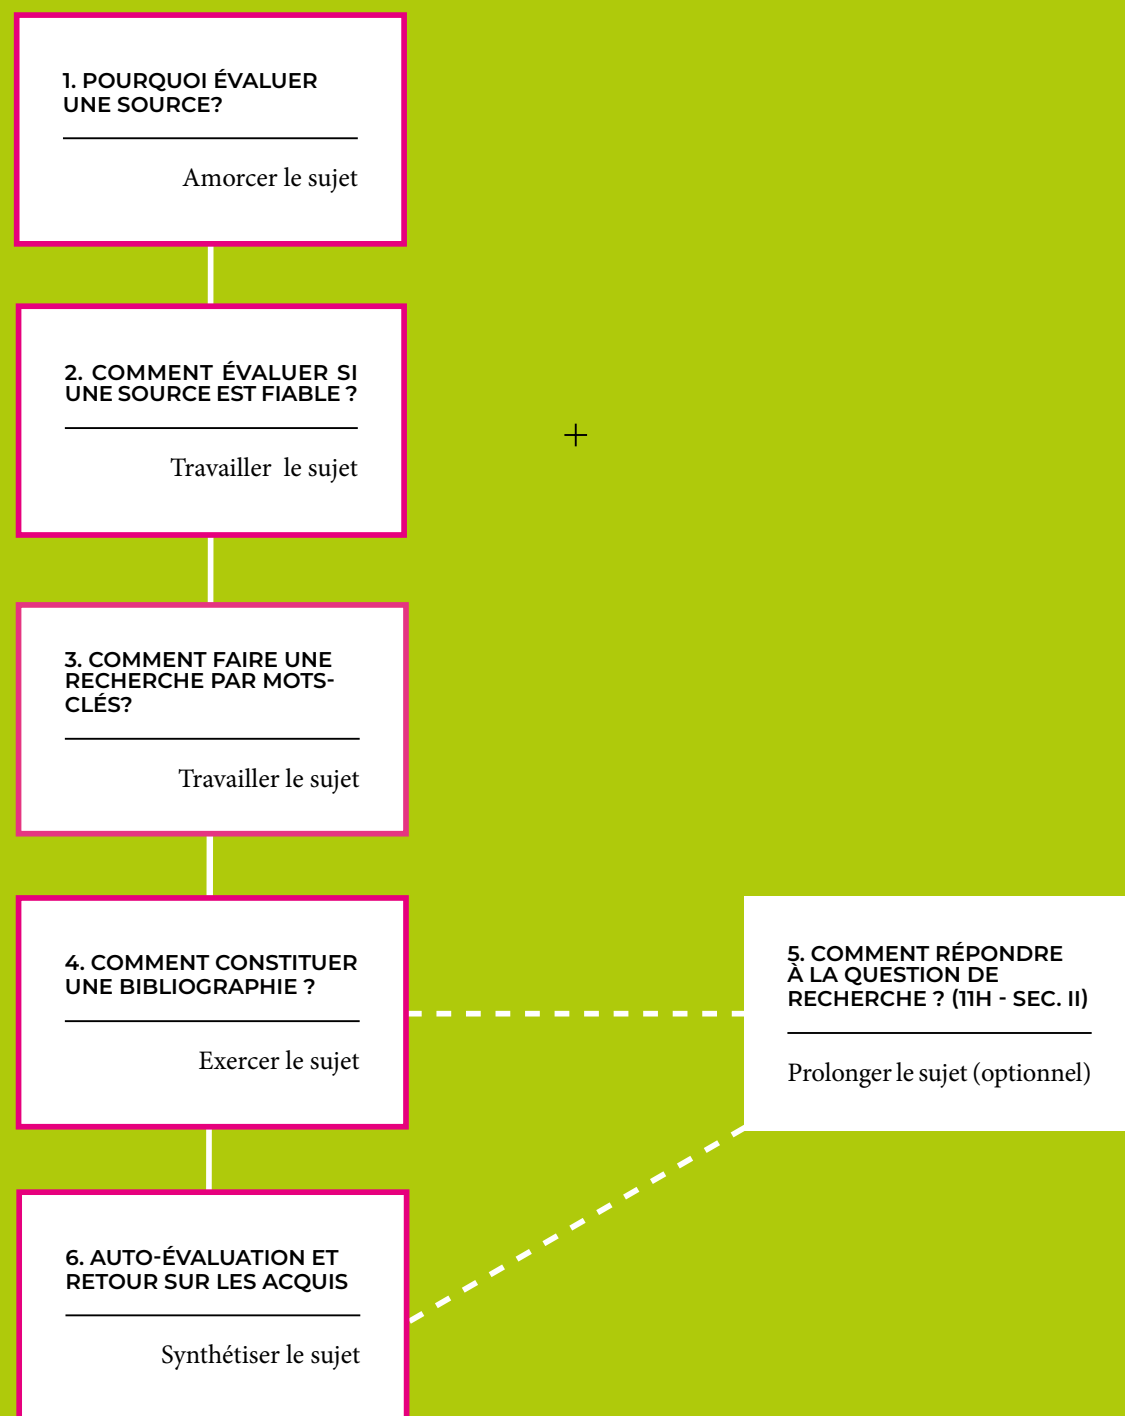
1. POURQUOI ÉVALUER UNE SOURCE?

Amorcer le sujet

2. COMMENT ÉVALUER SI UNE SOURCE EST FIABLE ?

Travailler le sujet

3. COMMENT FAIRE UNE RECHERCHE PAR MOTS-CLÉS?

Travailler le sujet

4. COMMENT CONSTITUER UNE BIBLIOGRAPHIE ?

Exercer le sujet

5. COMMENT RÉPONDRE À LA QUESTION DE RECHERCHE ? (11H - SEC. II)

Prolonger le sujet (optionnel)

6. AUTO-ÉVALUATION ET RETOUR SUR LES ACQUIS

Synthétiser le sujet